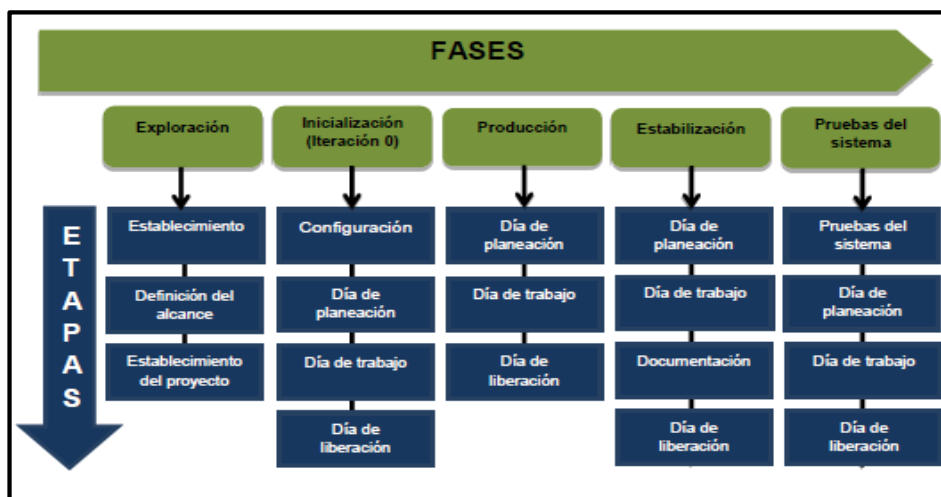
FASES

ETAPAS

Exploración

Establecimiento

Definición del alcance

Establecimiento del proyecto

Inicialización (Iteración 0)

Configuración

Día de planeación

Día de trabajo

Día de liberación

Producción

Día de planeación

Día de trabajo

Día de liberación

Estabilización

Día de planeación

Día de trabajo

Documentación

Día de liberación

Pruebas del sistema

Pruebas del sistema

Día de planeación

Día de trabajo

Día de liberación